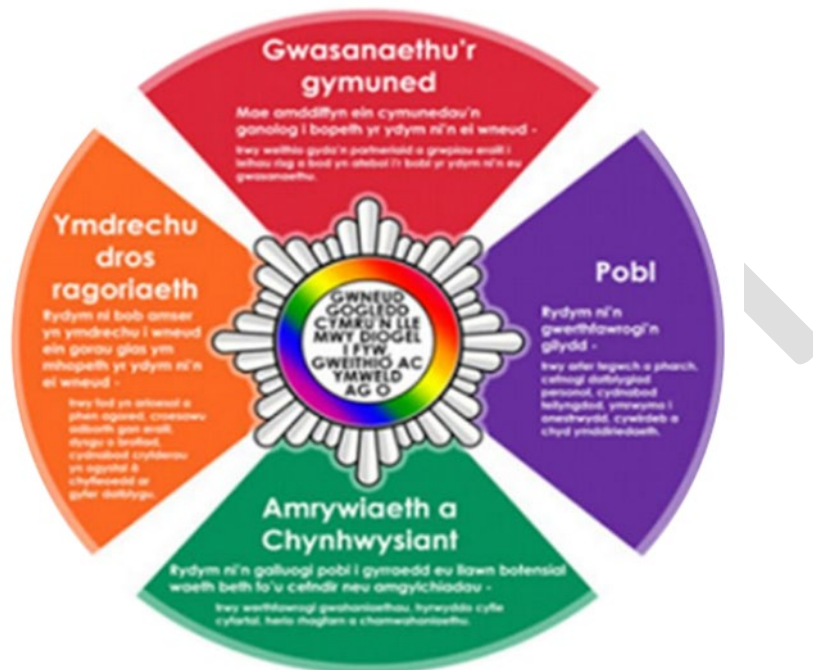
Gwasanaethu'r gymuned

Mae amddiffyn ein cymunedau'n ganolog i bopeth yr ydym ni'n ei wneud -

trwy weithio gyda'n partneriaid a grwpiau eraill i leihau risg a bod yn atebol i'r bobl yr ydym ni'n eu gwasanaethu.

Ymdrechu dros ragoriaeth

Rydym ni bob amser yn ymdrechu i wneud ein gorau glas ym mhopeth yr ydym ni'n ei wneud -

trwy fod yn artoesol a phen agored, croesawu adborth gan eraill, dysgu o brofiad, cydnabod cyfraniad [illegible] yn ogystal â chyfleoedd ar gyfer datblygu.

GWNEUD GOGLEDD CYMRU'N LLE MWY DIOGEL I FYW GWEITHIO AC YMWELD AG O

Pobl

Rydym ni'n gwerthfawrogi'n gilydd -

trwy arfer tegwch a pharch, cefnogi datblygiad personol, cydnabod llwyddiant, ymrwymo i onestrwydd, cywirdeb a chyd ymddiriedaeth.

Amrywiaeth a Chynhwysiant

Rydym ni'n galluogi pobl i gyrraedd eu llawn botensial waeth beth fo'u cefndir neu amgylchiadau -

trwy werthfawrogi gwahaniaethau, hyrwyddo cyfle cyfartal, herio rhagfarn a chamwahaniaethu.